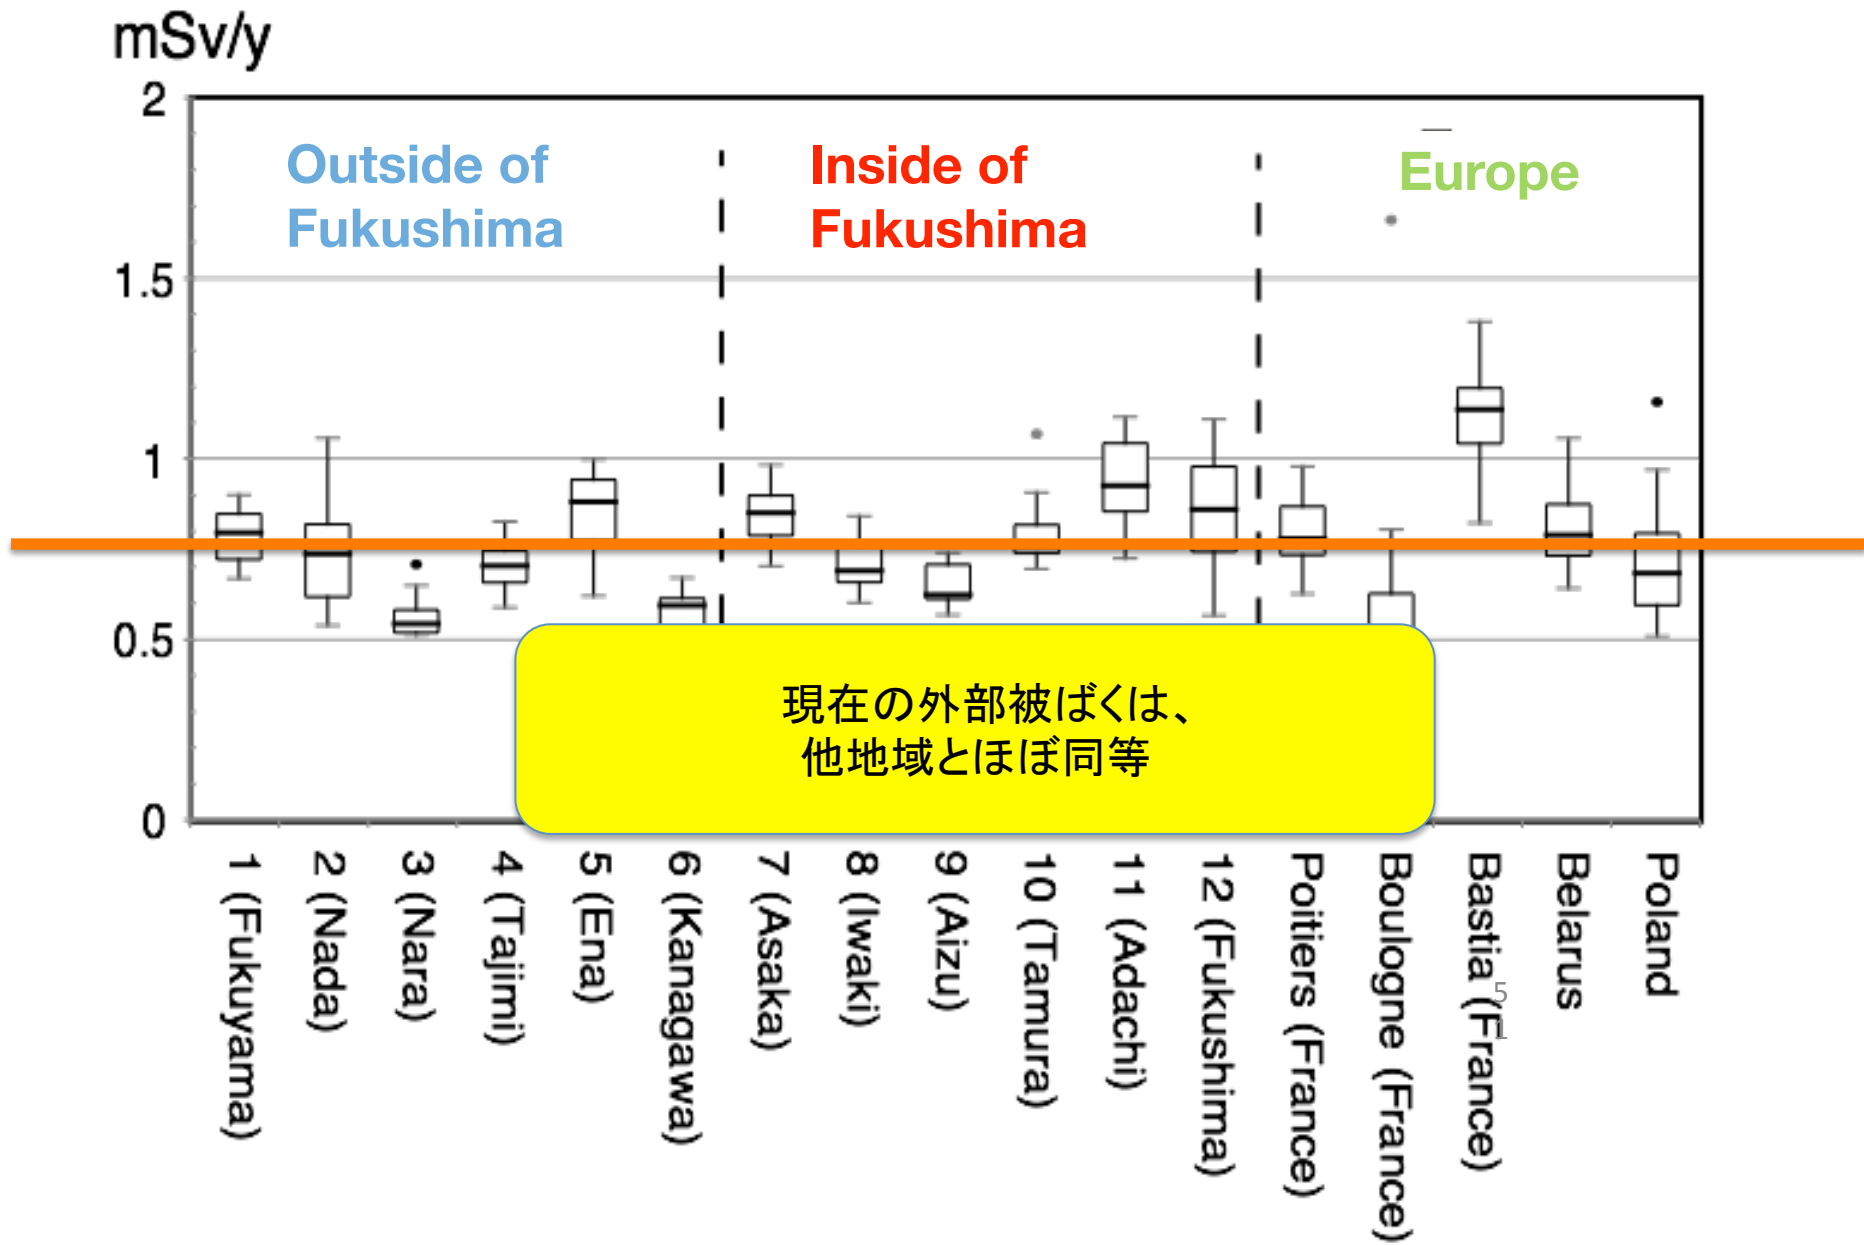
mSv/y

2

1.5

1

0.5

0

Outside of Fukushima

Inside of Fukushima

Europe

現在の外部被ばくは、
他地域とほぼ同等

1 (Fukuyama)
2 (Nada)
3 (Nara)
4 (Tajimi)
5 (Ena)
6 (Kanagawa)
7 (Asaka)
8 (Iwaki)
9 (Aizu)
10 (Tamura)
11 (Adachi)
12 (Fukushima)
Poitiers (France)
Boulogne (France)
Bastia (France)
Belarus
Poland

51